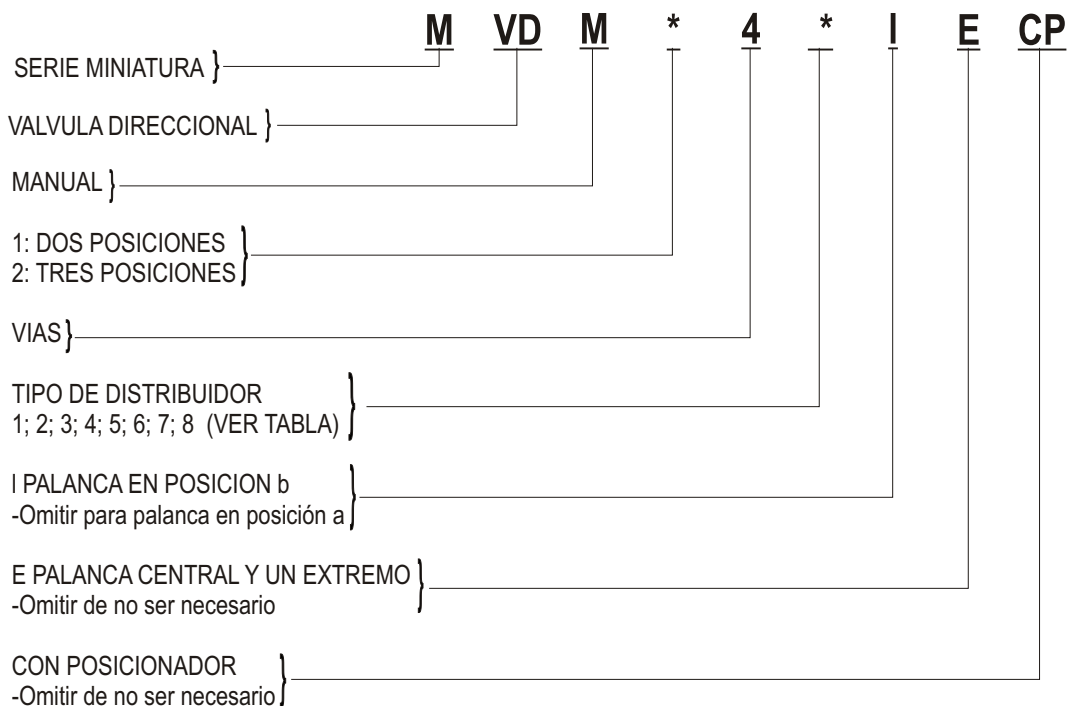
M VD M * 4 * I E CP

SERIE MINIATURA

VALVULA DIRECCIONAL

MANUAL

1: DOS POSICIONES
2: TRES POSICIONES

VIAS

TIPO DE DISTRIBUIDOR
1; 2; 3; 4; 5; 6; 7; 8 (VER TABLA)

I PALANCA EN POSICION b
-Omitir para palanca en posición a

E PALANCA CENTRAL Y UN EXTREMO
-Omitir de no ser necesario

CON POSICIONADOR
-Omitir de no ser necesario